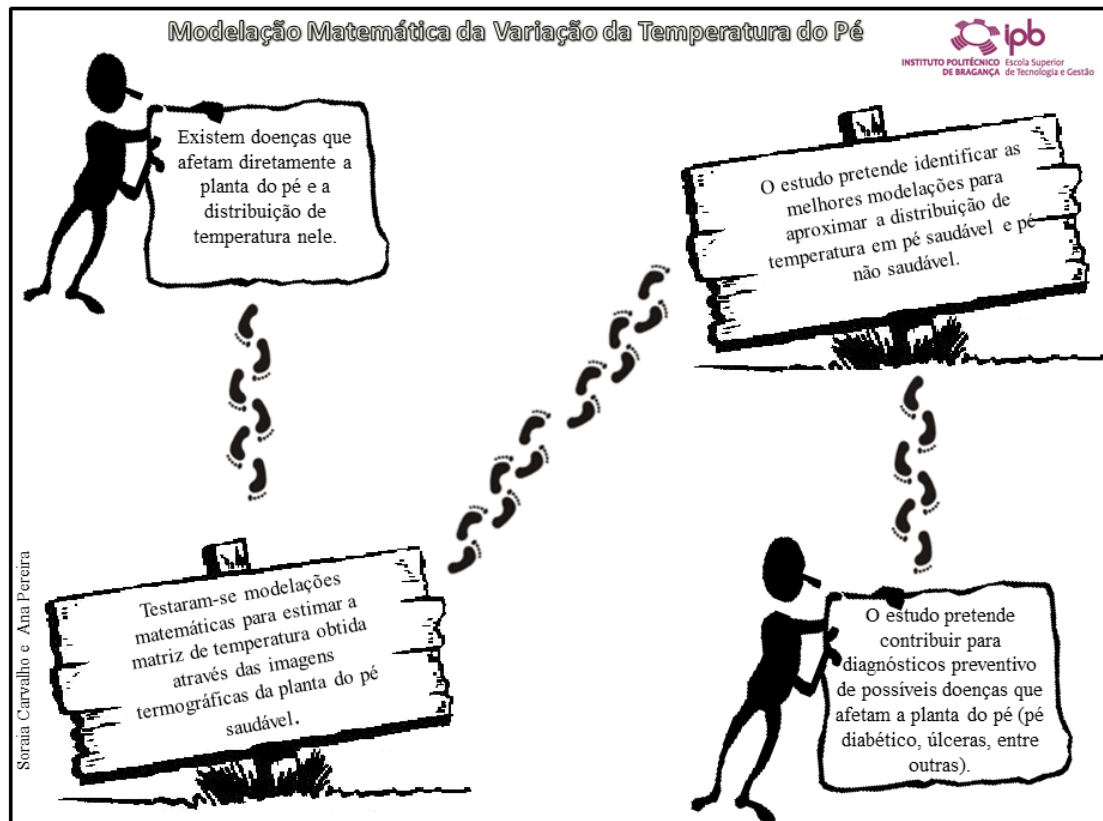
Modelação Matemática da Variação da Temperatura do Pé

ipb
INSTITUTO POLITÉCNICO DE BRAGANÇA Escola Superior de Tecnologia e Gestão

Existem doenças que afetam diretamente a planta do pé e a distribuição de temperatura nele.

O estudo pretende identificar as melhores modelações para aproximar a distribuição de temperatura em pé saudável e pé não saudável.

Testaram-se modelações matemáticas para estimar a matriz de temperatura obtida através das imagens termográficas da planta do pé saudável.

O estudo pretende contribuir para diagnósticos preventivo de possíveis doenças que afetam a planta do pé (pé diabético, úlceras, entre outras).

Soraia Carvalho e Ana Pereira